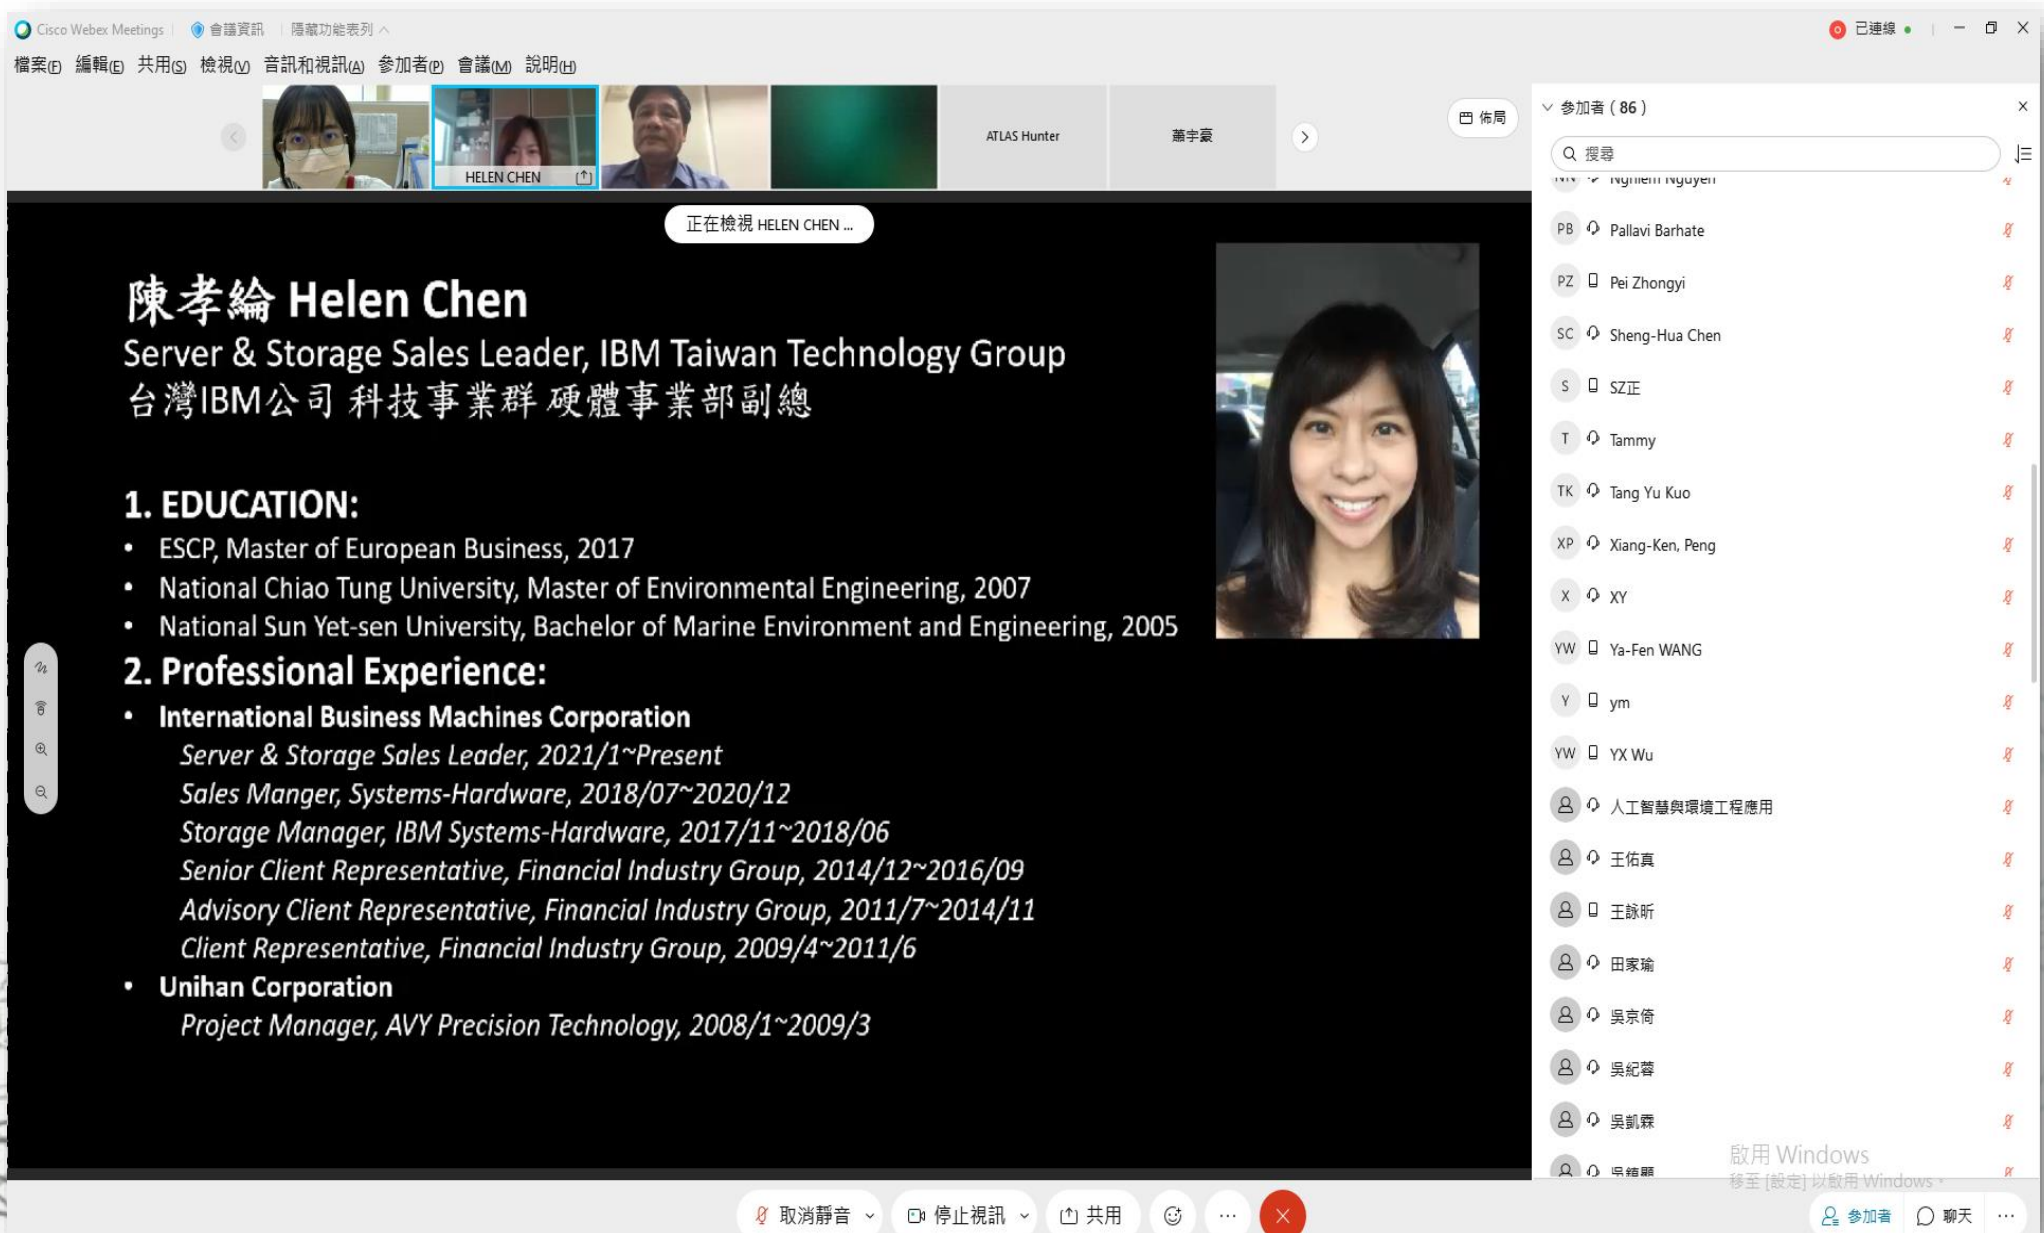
Cisco Webex Meetings | 會議資訊 | 隱藏功能表列

已連線

檔案(F) 編輯(E) 共用(S) 檢視(V) 音訊和視訊(A) 參加者(P) 會議(M) 說明(H)

HELEN CHEN

ATLAS Hunter

蕭宇豪

佈局

參加者 ( 86 )

搜尋

Nghiem Nguyen
PB Pallavi Barhate
PZ Pei Zhongyi
SC Sheng-Hua Chen
S SZ正
T Tammy
TK Tang Yu Kuo
XP Xiang-Ken, Peng
X XY
YW Ya-Fen WANG
Y ym
YW YX Wu
人工智慧與環境工程應用
王佑真
王詠昕
田家瑜
吳京倚
吳紀蓉
吳凱霖
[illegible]

正在檢視 HELEN CHEN ...

陳孝綸 Helen Chen
Server & Storage Sales Leader, IBM Taiwan Technology Group
台灣IBM公司 科技事業群 硬體事業部副總

1. EDUCATION:
• ESCP, Master of European Business, 2017
• National Chiao Tung University, Master of Environmental Engineering, 2007
• National Sun Yet-sen University, Bachelor of Marine Environment and Engineering, 2005

2. Professional Experience:
• International Business Machines Corporation
Server & Storage Sales Leader, 2021/1~Present
Sales Manger, Systems-Hardware, 2018/07~2020/12
Storage Manager, IBM Systems-Hardware, 2017/11~2018/06
Senior Client Representative, Financial Industry Group, 2014/12~2016/09
Advisory Client Representative, Financial Industry Group, 2011/7~2014/11
Client Representative, Financial Industry Group, 2009/4~2011/6
• Unihan Corporation
Project Manager, AVY Precision Technology, 2008/1~2009/3

啟用 Windows
移至 [設定] 以啟用 Windows。

取消靜音 停止視訊 共用 ... 參加者 聊天 ...